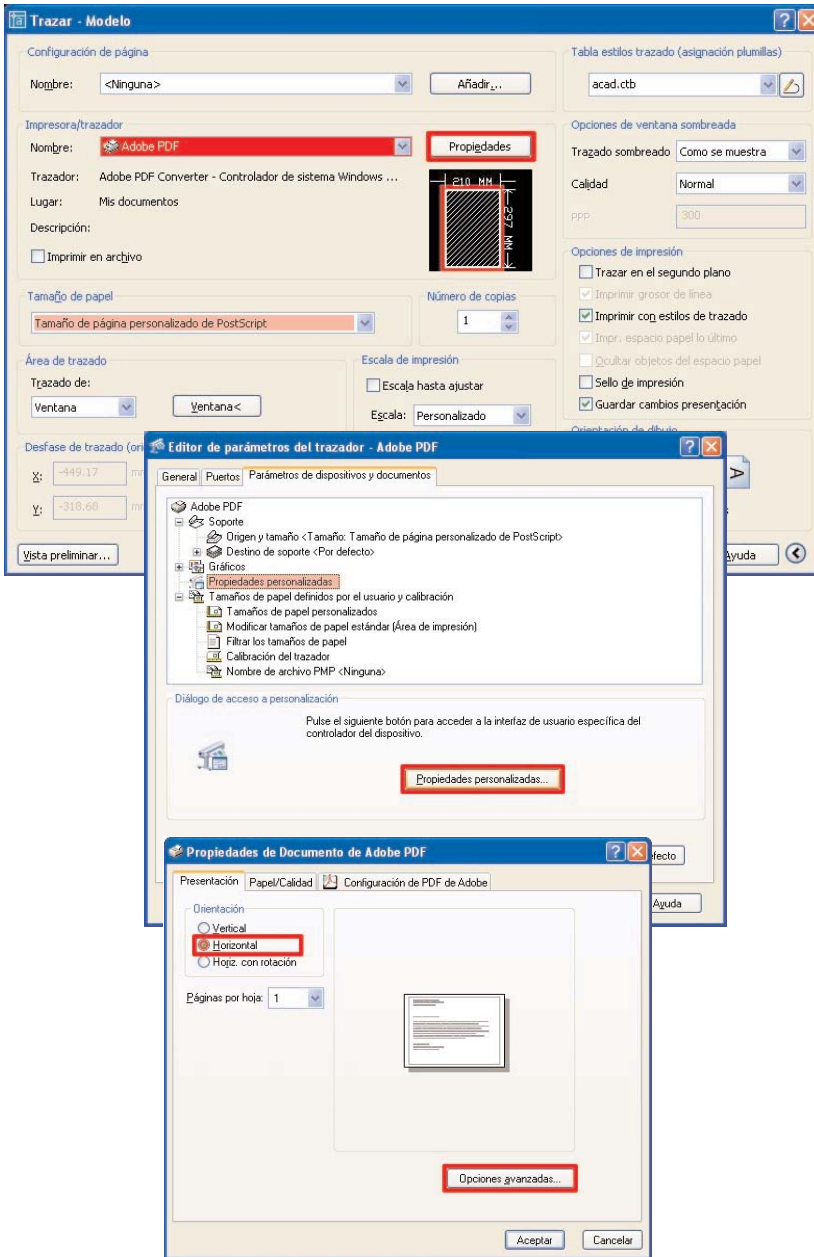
Trazar - Modelo

Configuración de página
Nombre: <Ninguna>
Añadir...

Tabla estilos trazado (asignación plumillas)
acad.ctb

Impresora/trazador
Nombre: Adobe PDF
Propiedades
Trazador: Adobe PDF Converter - Controlador de sistema Windows ...
Lugar: Mis documentos
Descripción:
Imprimir en archivo
210 MM
297 MM

Opciones de ventana sombreada
Trazado sombreado Como se muestra
Calidad Normal
PPP 300

Opciones de impresión
Trazar en el segundo plano
Imprimir grosor de línea
Imprimir con estilos de trazado
Impr. espacio papel lo último
Ocultar objetos del espacio papel
Sello de impresión
Guardar cambios presentación

Tamaño de papel
Tamaño de página personalizado de PostScript
Número de copias
1

Área de trazado
Trazado de:
Ventana
Ventana<
Escala de impresión
Escala hasta ajustar
Escala: Personalizado

Desfase de trazado (ori
X: -449.17
Y: -318.68
Orientación de dibujo
Vista preliminar...
Ayuda

Editor de parámetros del trazador - Adobe PDF
General Puertos Parámetros de dispositivos y documentos
Adobe PDF
Soporte
Origen y tamaño <Tamaño: Tamaño de página personalizado de PostScript>
Destino de soporte <Por defecto>
Gráficos
Propiedades personalizadas
Tamaños de papel definidos por el usuario y calibración
Tamaños de papel personalizados
Modificar tamaños de papel estándar (Área de impresión)
Filtrar los tamaños de papel
Calibración del trazador
Nombre de archivo PMP <Ninguna>

Diálogo de acceso a personalización
Pulse el siguiente botón para acceder a la interfaz de usuario específica del controlador del dispositivo.
Propiedades personalizadas...
fecto
Ayuda

Propiedades de Documento de Adobe PDF
Presentación Papel/Calidad Configuración de PDF de Adobe
Orientación
Vertical
Horizontal
Horiz. con rotación
Páginas por hoja: 1
Opciones avanzadas...
Aceptar Cancelar